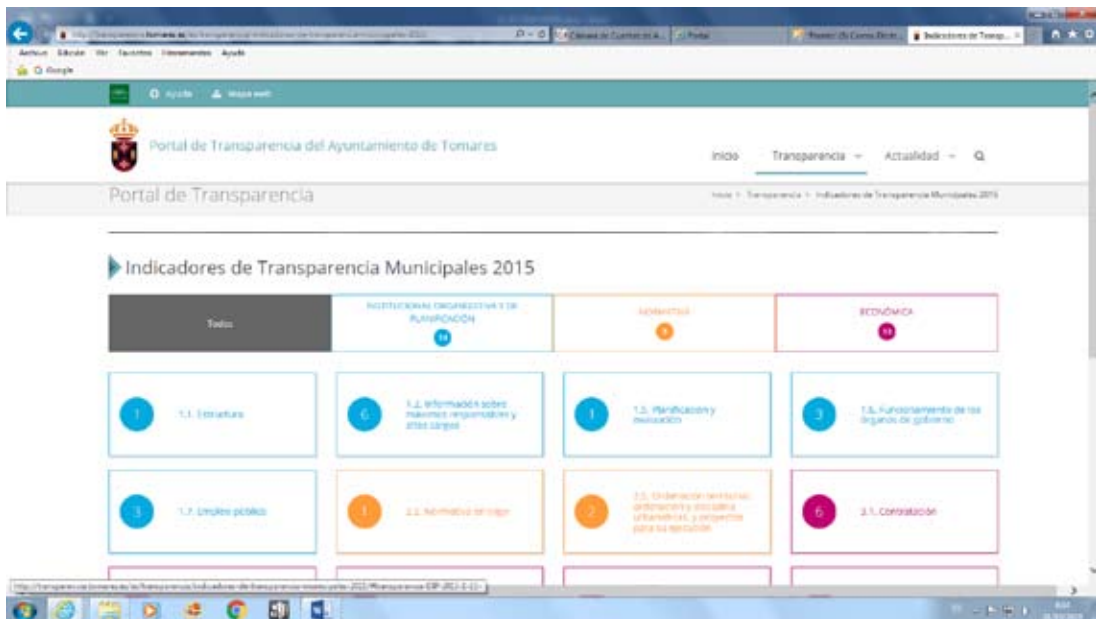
Archivo Edición Ver Favoritos Herramientas Ayuda

Google

Ayuda Mapa web

Portal de Transparencia del Ayuntamiento de Tomares

Inicio Transparencia Actualidad

Portal de Transparencia

Inicio > Transparencia > Indicadores de Transparencia Municipales 2015

Indicadores de Transparencia Municipales 2015

| Todos | INSTITUCIONAL ORGANIZATIVA Y DE PLANIFICACIÓN 14 | NORMATIVA 3 | ECONÓMICA 11 |
|---|---|---|---|

1 1.1. Estructura

6 1.2. Información sobre máximos responsables y altos cargos

1 1.5. Planificación y evaluación

3 1.6. Funcionamiento de los órganos de gobierno

3 1.7. Empleo público

1 2.2. Normativa en vigor

2 2.3. Ordenación territorial, ordenanzas y disciplina urbanísticas, y proyectos para su ejecución

6 3.1. Contratación